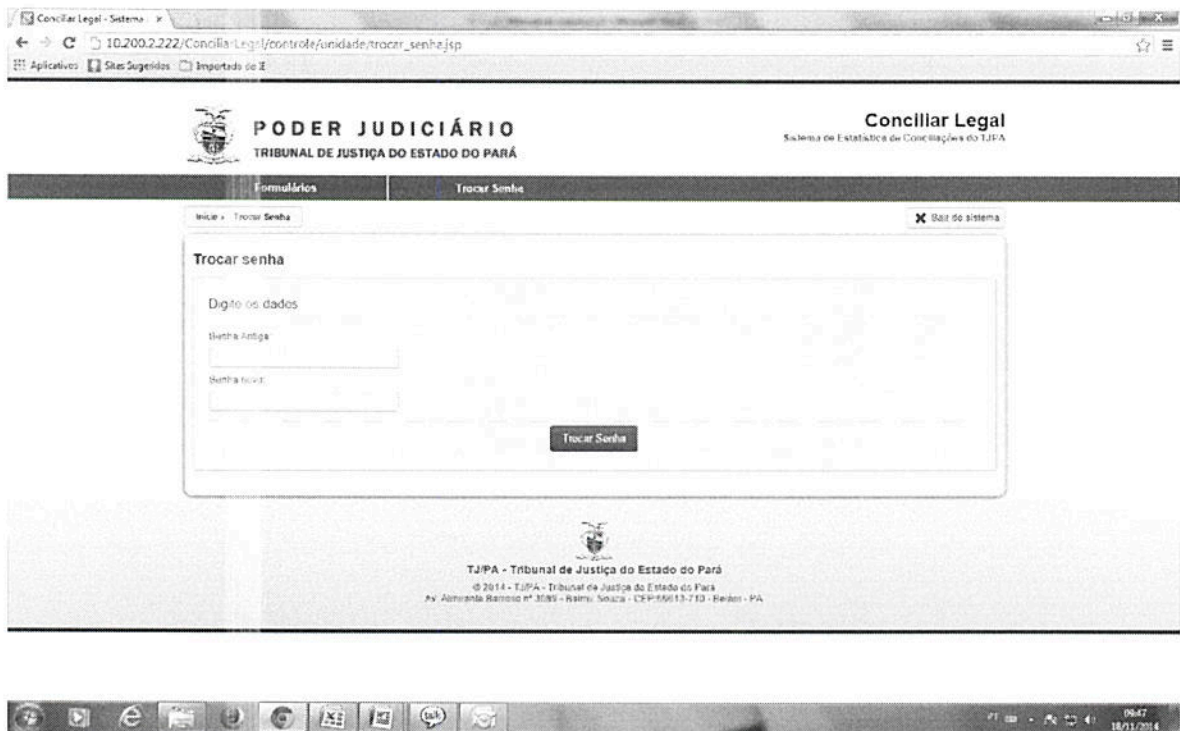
Conciliar Legal - Sistema ×

10.200.2.222/ConciliarLegal/controle/unidade/trocar_senha.jsp

Aplicativos Sites Sugeridos Importado do IE

PODER JUDICIÁRIO
TRIBUNAL DE JUSTIÇA DO ESTADO DO PARÁ

Conciliar Legal
Sistema de Estatística de Conciliações do TJPA

Formulários Trocar Senha

Início › Trocar Senha

Sair do sistema

Trocar senha

Digite os dados

Senha Antiga

Senha nova

Trocar Senha

TJ/PA - Tribunal de Justiça do Estado do Pará
© 2014 - TJ/PA - Tribunal de Justiça do Estado do Pará
Av. Almirante Barroso nº 3089 - Bairro: Souza - CEP:66613-710 - Belém - PA

09:47
18/11/2014